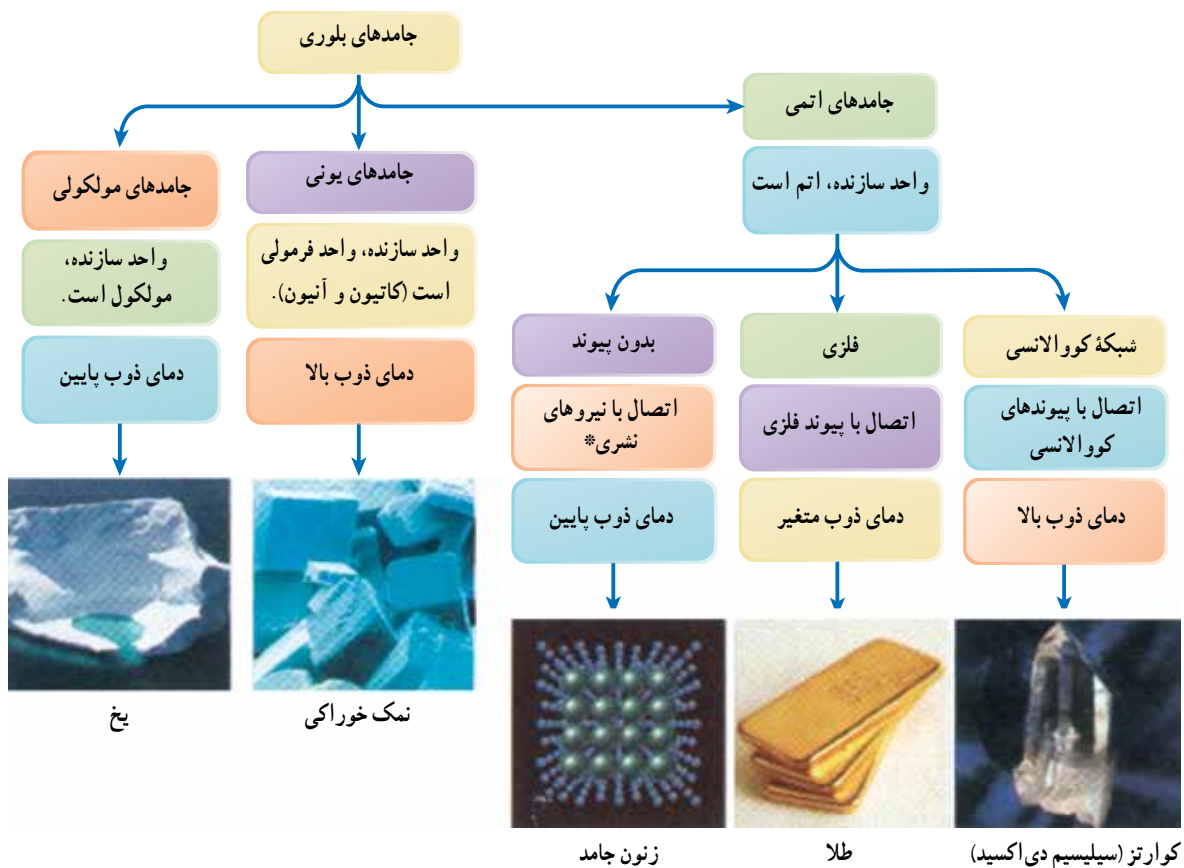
جامدهای بلوری

جامدهای اتمی

واحد سازنده، اتم است

شبکهٔ کووالانسی

اتصال با پیوندهای کووالانسی

دمای ذوب بالا

کوارتز (سیلیسیم دی‌اکسید)

فلزی

اتصال با پیوند فلزی

دمای ذوب متغیر

طلا

بدون پیوند

اتصال با نیروهای نشری*

دمای ذوب پایین

زنون جامد

جامدهای یونی

واحد سازنده، واحد فرمولی است (کاتیون و آنیون).

دمای ذوب بالا

نمک خوراکی

جامدهای مولکولی

واحد سازنده، مولکول است.

دمای ذوب پایین

یخ